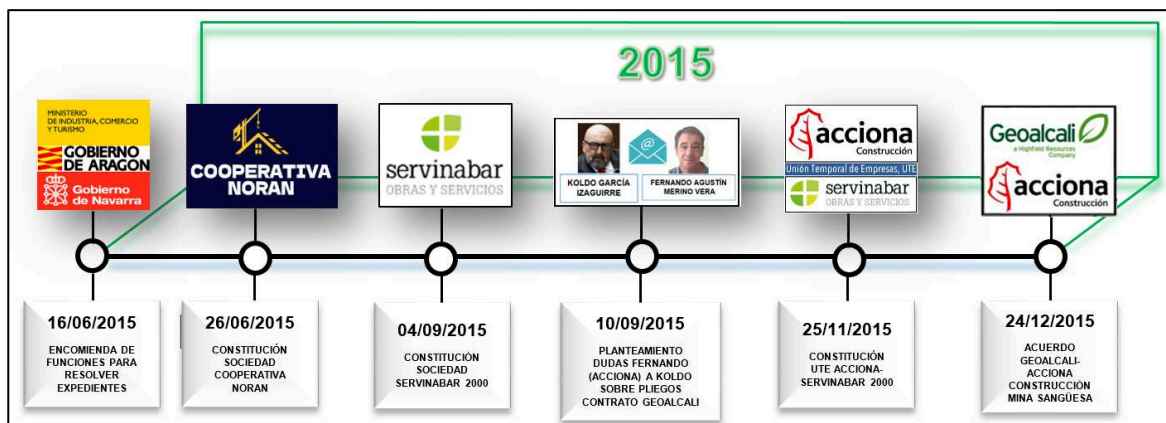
2015

MINISTERIO DE INDUSTRIA, COMERCIO Y TURISMO
GOBIERNO DE ARAGON
Gobierno de Navarra

COOPERATIVA NORAN

servinabar
OBRAS Y SERVICIOS

@
KOLDO GARCÍA IZAGUIRRE
FERNANDO AGUSTÍN MERINO VERA

acciona
Construcción
Unión Temporal de Empresas, UTE
servinabar
OBRAS Y SERVICIOS

Geoalcali
a Highfield Resources Company
acciona
Construcción

16/06/2015
ENCOMIENDA DE FUNCIONES PARA RESOLVER EXPEDIENTES

26/06/2015
CONSTITUCIÓN SOCIEDAD COOPERATIVA NORAN

04/09/2015
CONSTITUCIÓN SOCIEDAD SERVINABAR 2000

10/09/2015
PLANTEAMIENTO DUDAS FERNANDO (ACCIONA) A KOLDO SOBRE PLIEGOS CONTRATO GEOALCALI

25/11/2015
CONSTITUCIÓN UTE ACCIONA-SERVINABAR 2000

24/12/2015
ACUERDO GEOALCALI-ACCIONA CONSTRUCCIÓN MINA SANGÜESA